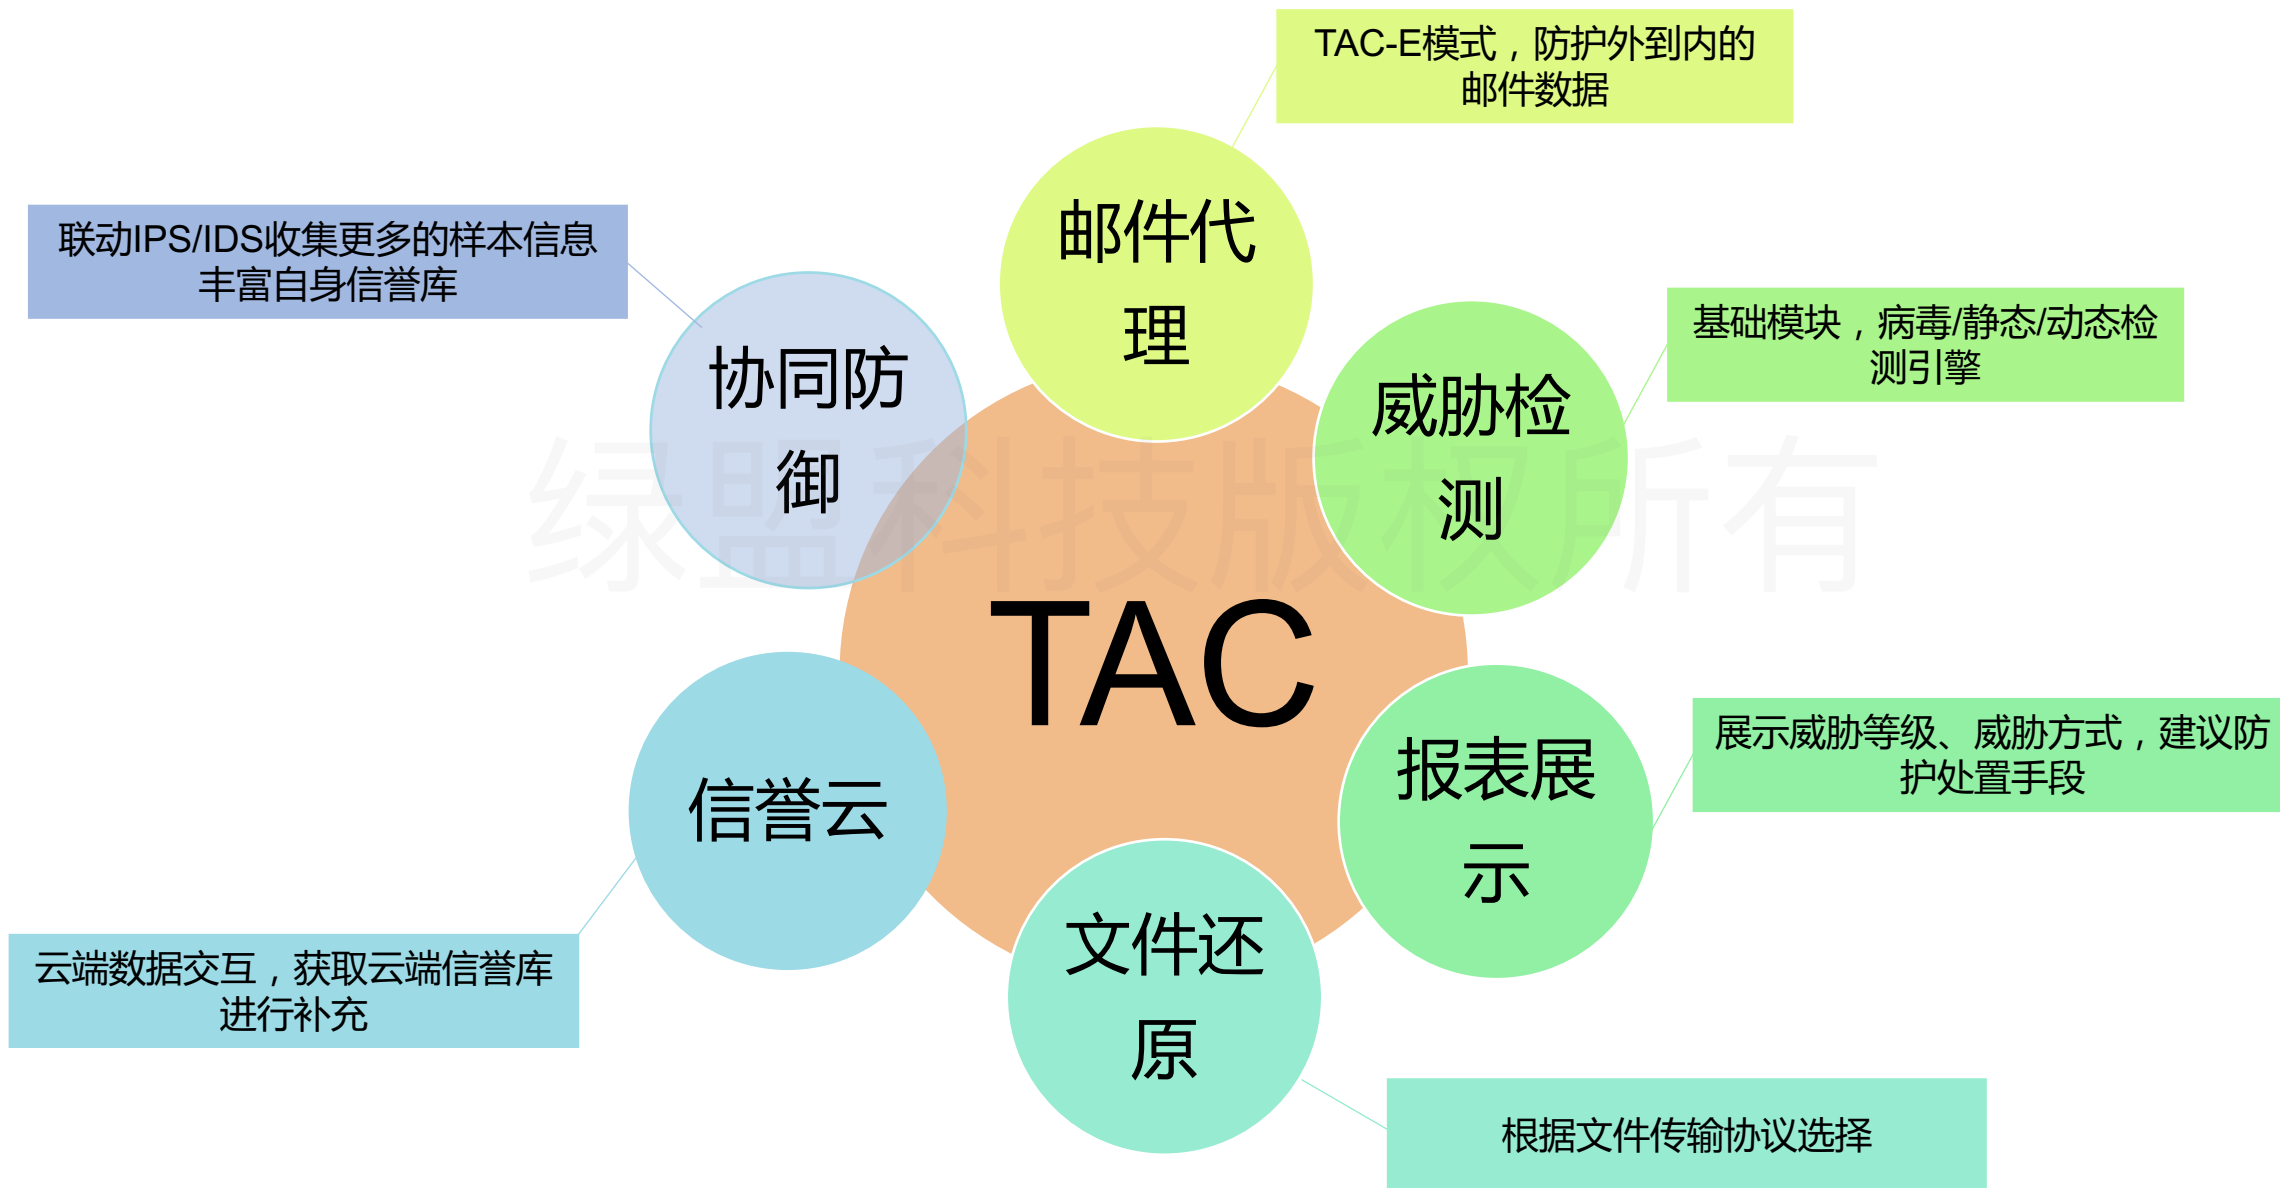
TAC-E模式，防护外到内的邮件数据

邮件代理

联动IPS/IDS收集更多的样本信息丰富自身信誉库

协同防御

基础模块，病毒/静态/动态检测引擎

威胁检测

绿盟科技版权所有

TAC

信誉云

报表展示

展示威胁等级、威胁方式，建议防护处置手段

文件还原

云端数据交互，获取云端信誉库进行补充

根据文件传输协议选择